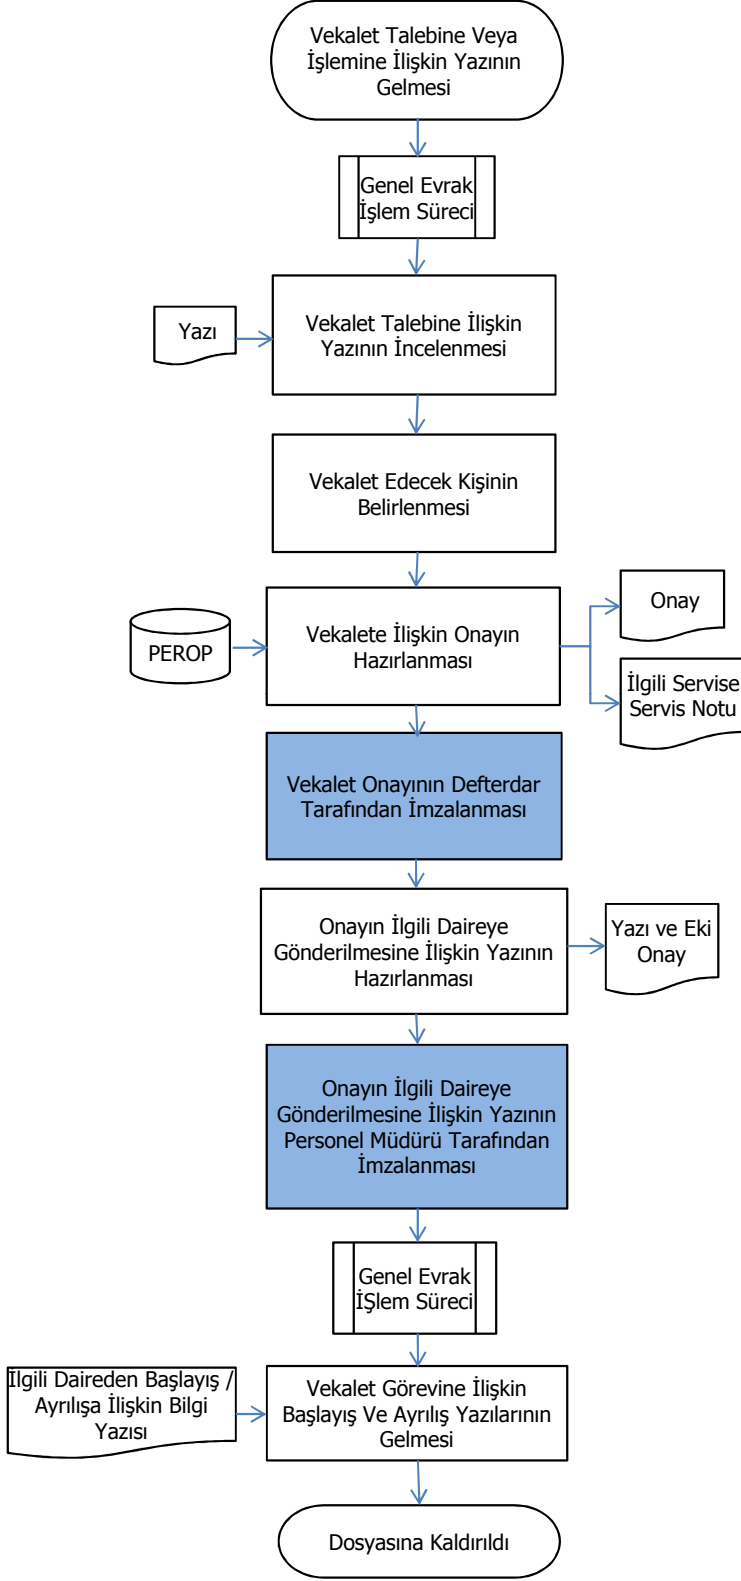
Vekalet Talebine Veya İşlemine İlişkin Yazının Gelmesi

Genel Evrak İşlem Süreci

Yazı

Vekalet Talebine İlişkin Yazının İncelenmesi

Vekalet Edecek Kişinin Belirlenmesi

PEROP

Vekalete İlişkin Onayın Hazırlanması

Onay

İlgili Servise Servis Notu

Vekalet Onayının Defterdar Tarafından İmzalanması

Onayın İlgili Daireye Gönderilmesine İlişkin Yazının Hazırlanması

Yazı ve Eki Onay

Onayın İlgili Daireye Gönderilmesine İlişkin Yazının Personel Müdürü Tarafından İmzalanması

Genel Evrak İŞlem Süreci

Ilgili Daireden Başlayış / Ayrılışa İlişkin Bilgi Yazısı

Vekalet Görevine İlişkin Başlayış Ve Ayrılış Yazılarının Gelmesi

Dosyasına Kaldırıldı